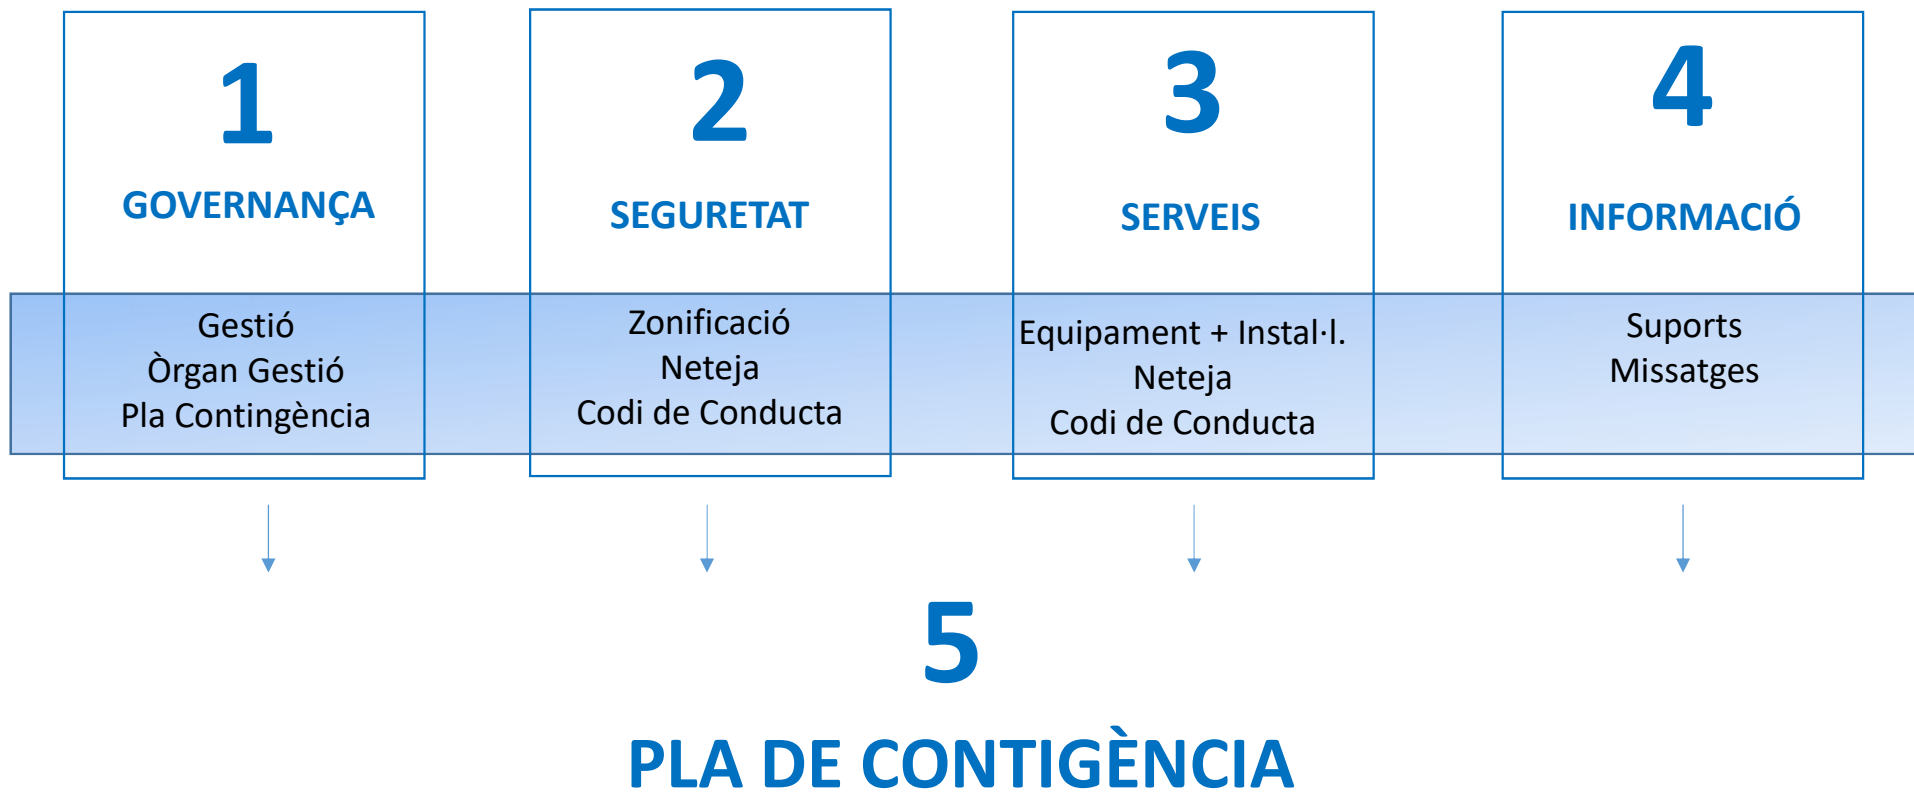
1
GOVERNANÇA
Gestió
Òrgan Gestió
Pla Contingència

2
SEGURETAT
Zonificació
Neteja
Codi de Conducta

3
SERVEIS
Equipament + Instal·l.
Neteja
Codi de Conducta

4
INFORMACIÓ
Suports
Missatges

5
PLA DE CONTIGÈNCIA